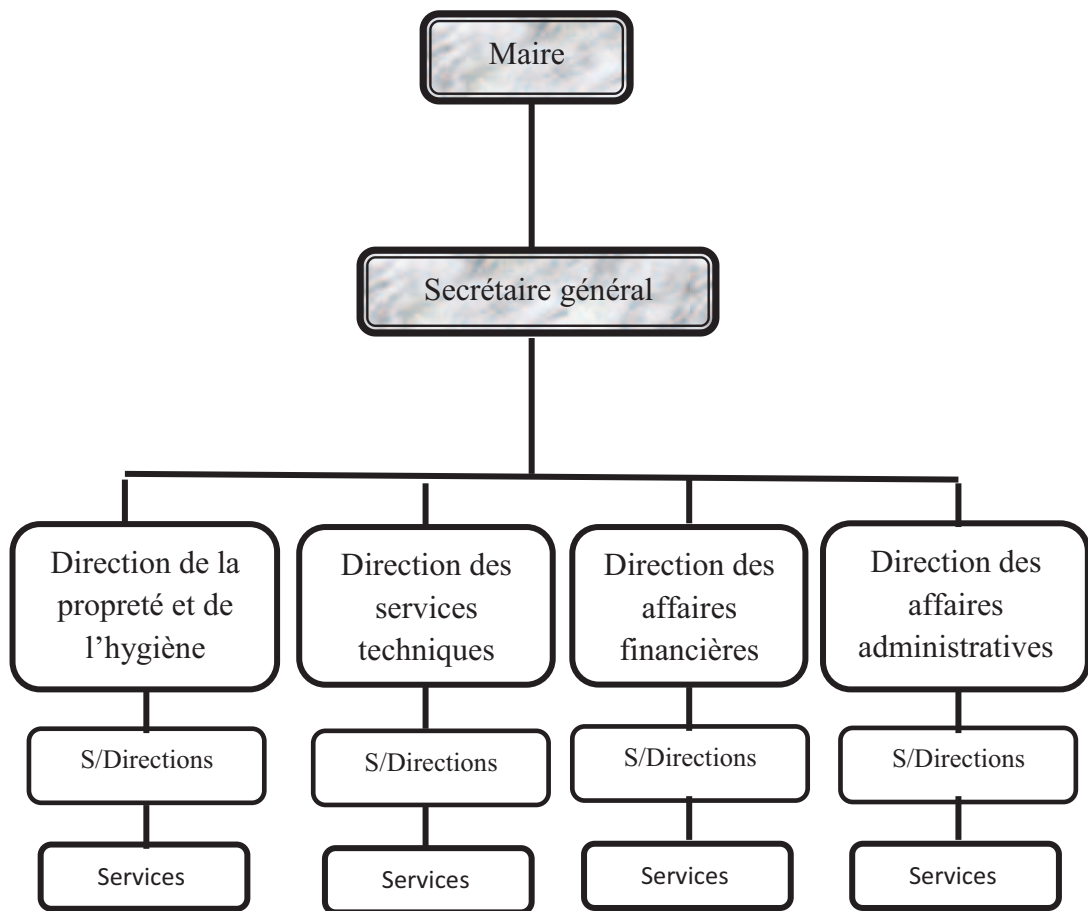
Maire

Secrétaire général

Direction de la propreté et de l'hygiène

S/Directions

Services

Direction des services techniques

S/Directions

Services

Direction des affaires financières

S/Directions

Services

Direction des affaires administratives

S/Directions

Services